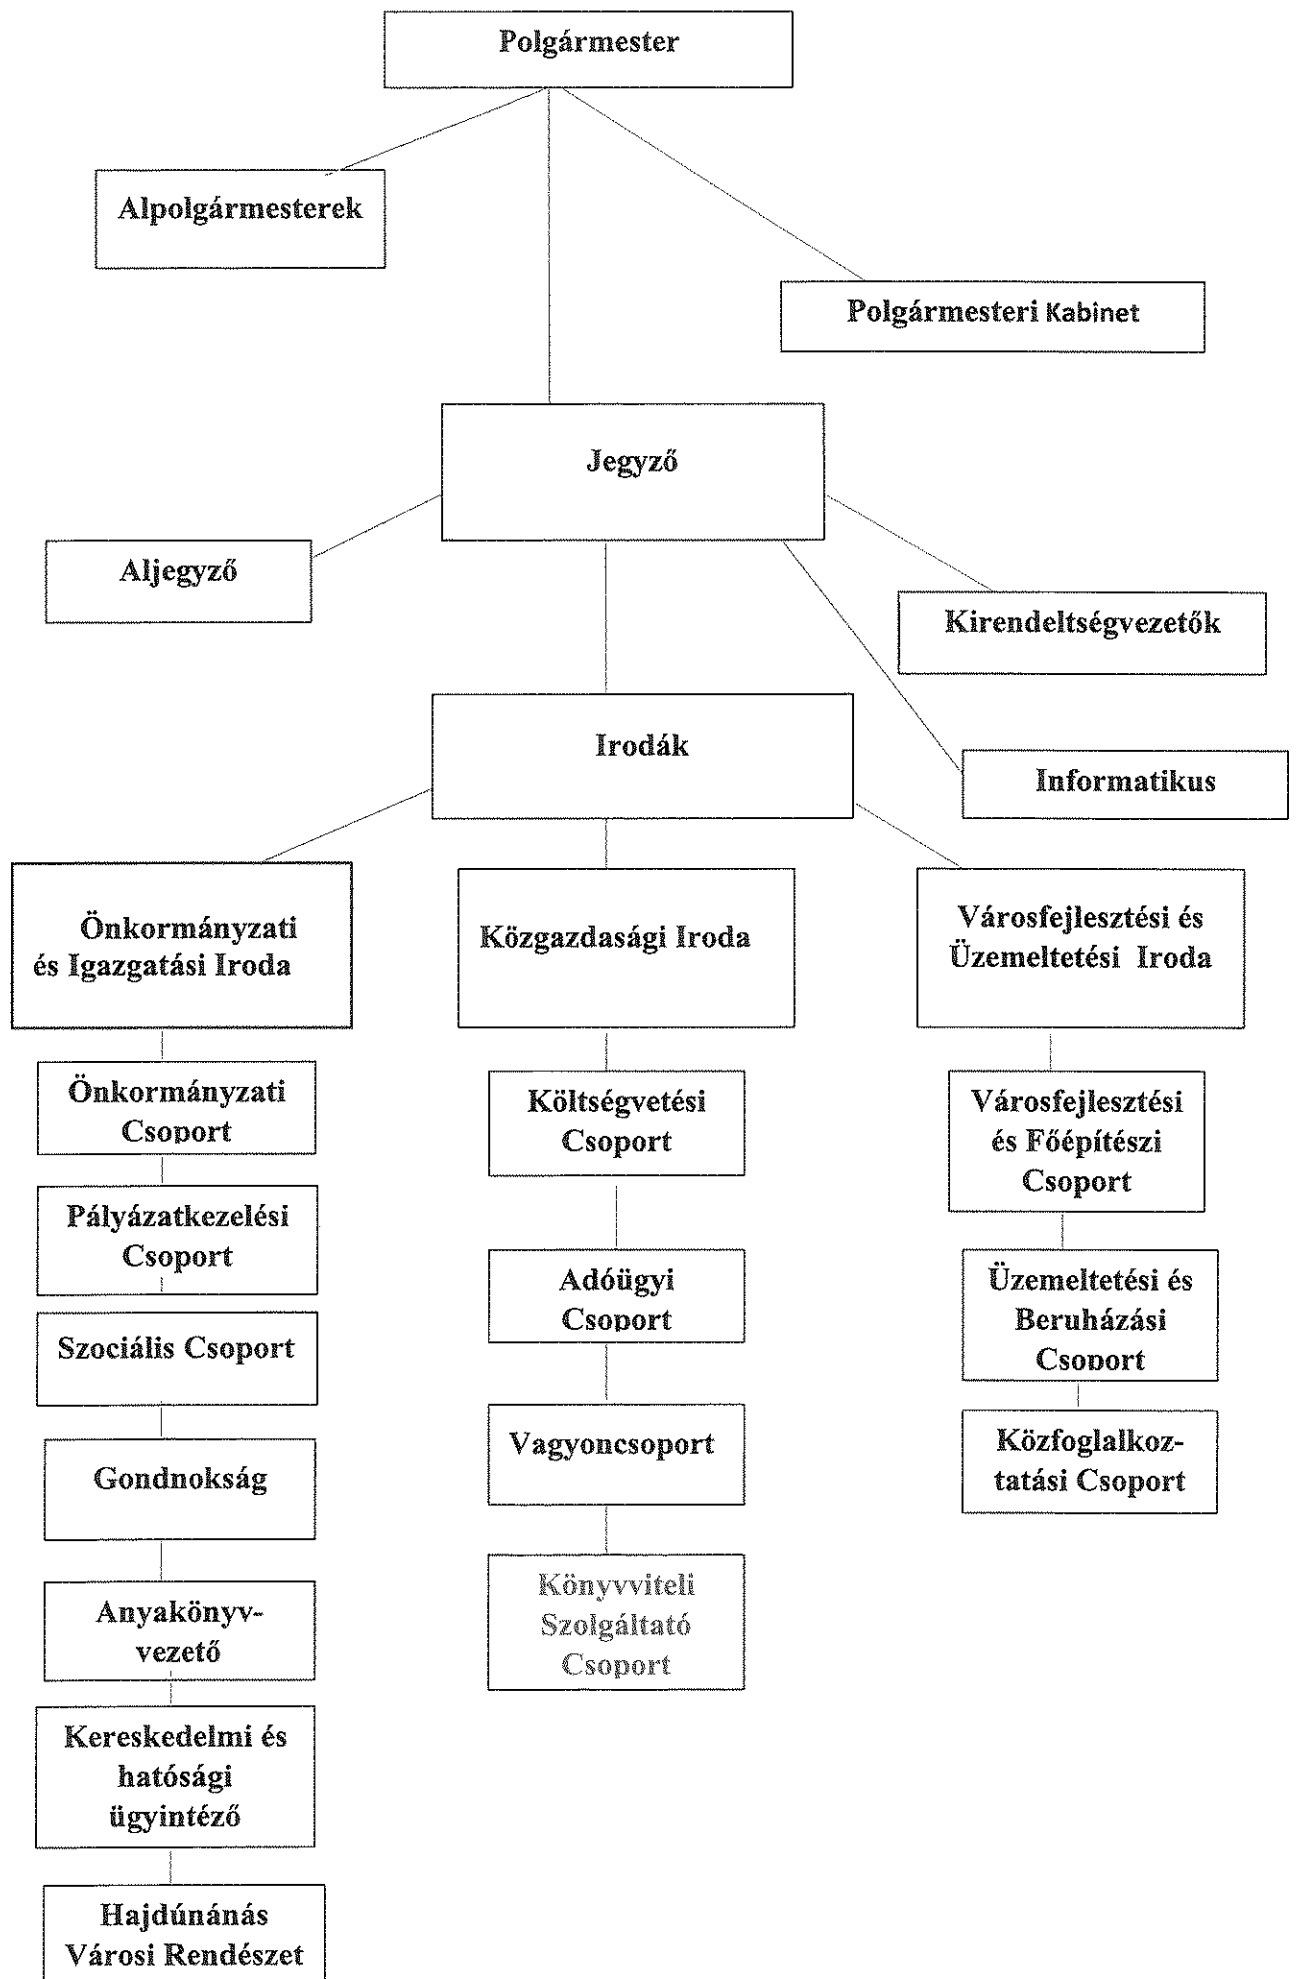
Polgármester

Alpolgármesterek

Polgármesteri Kabinet

Jegyző

Aljegyző

Kirendeltségvezetők

Irodák

Informatikus

Önkormányzati és Igazgatási Iroda

Közgazdasági Iroda

Városfejlesztési és Üzemeltetési Iroda

Önkormányzati Csoport

Pályázatkezelési Csoport

Szociális Csoport

Gondnokság

Anyakönyvvezető

Kereskedelmi és hatósági ügyintéző

Hajdúnánás Városi Rendészet

Költségvetési Csoport

Adóügyi Csoport

Vagyoncsoport

Könyvviteli Szolgáltató Csoport

Városfejlesztési és Főépítészi Csoport

Üzemeltetési és Beruházási Csoport

Közfoglalkoztatási Csoport